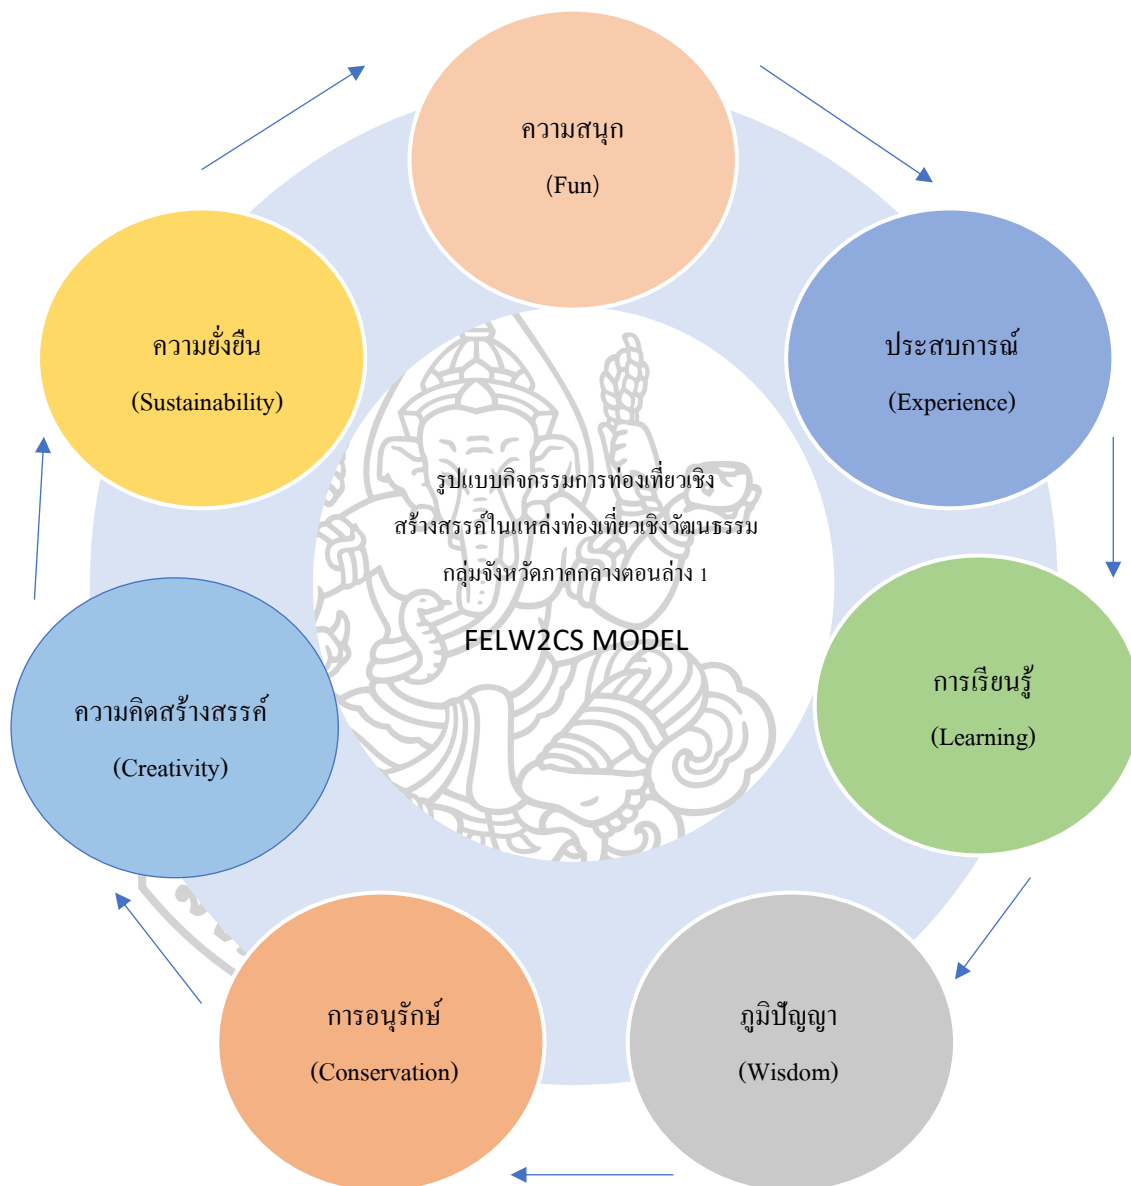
ความสนุก
(Fun)

ประสบการณ์
(Experience)

การเรียนรู้
(Learning)

ภูมิปัญญา
(Wisdom)

การอนุรักษ์
(Conservation)

ความคิดสร้างสรรค์
(Creativity)

ความยั่งยืน
(Sustainability)

รูปแบบกิจกรรมการท่องเที่ยวเชิงสร้างสรรค์ในแหล่งท่องเที่ยวเชิงวัฒนธรรม กลุ่มจังหวัดภาคกลางตอนล่าง 1

FELW2CS MODEL